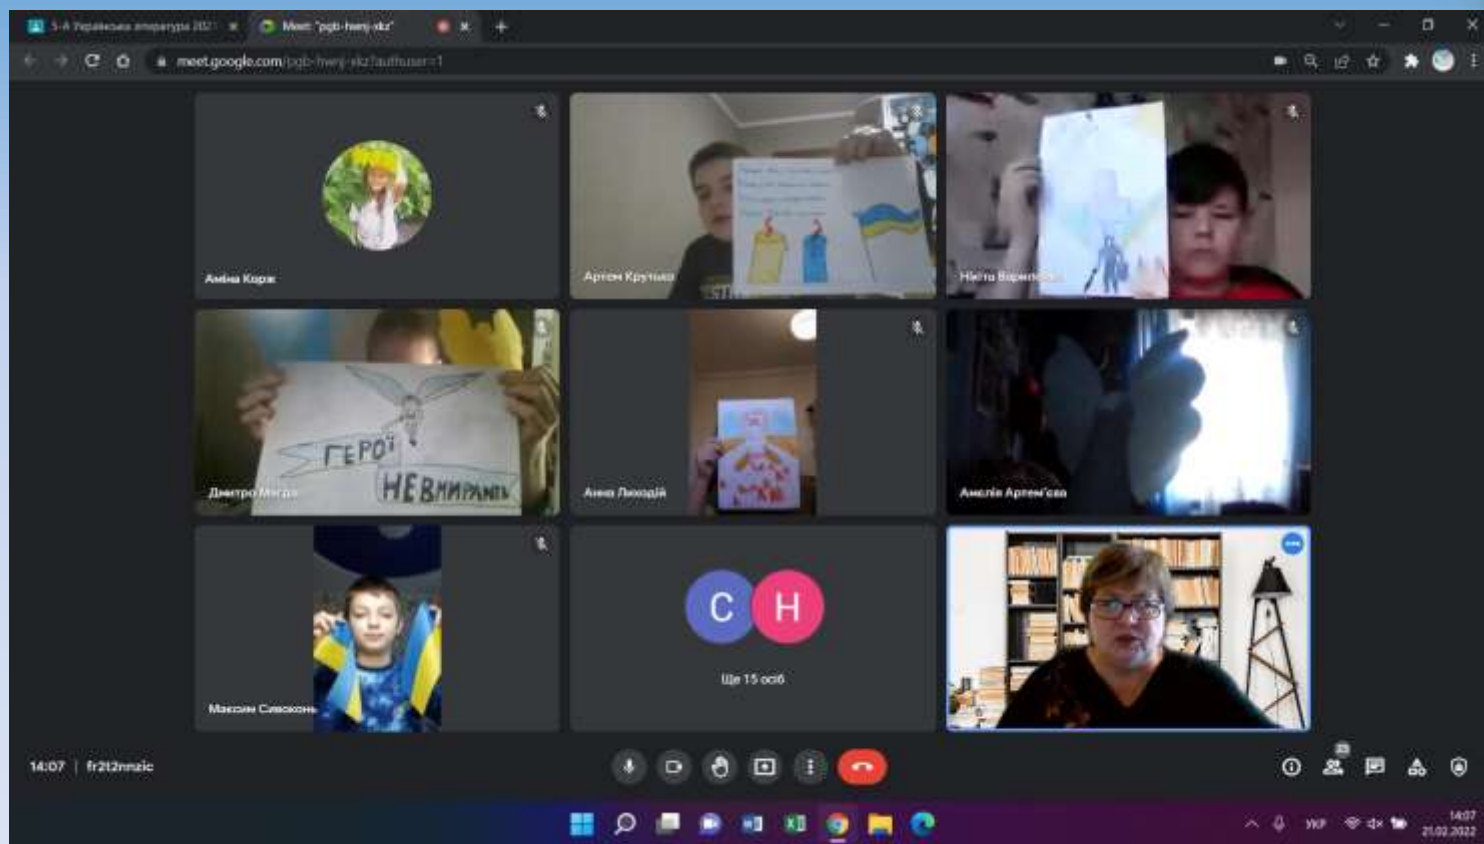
5-А Українська література 2021 ×
Meet: "pgb-hwnj-xkz" ×
meet.google.com/pgb-hwnj-xkz?authuser=1

Аміна Корж
Артем Крутько
Нікіта Вернигора
ГЕРОЇ НЕВМИРАЮТЬ
Дмитро Магда
Анна Лиходій
Амелія Артем'єва
Максим Сивоконь
C H
Ще 15 осіб

14:07 | fr2t2nnzic
23

УКР
14:07
21.02.2022